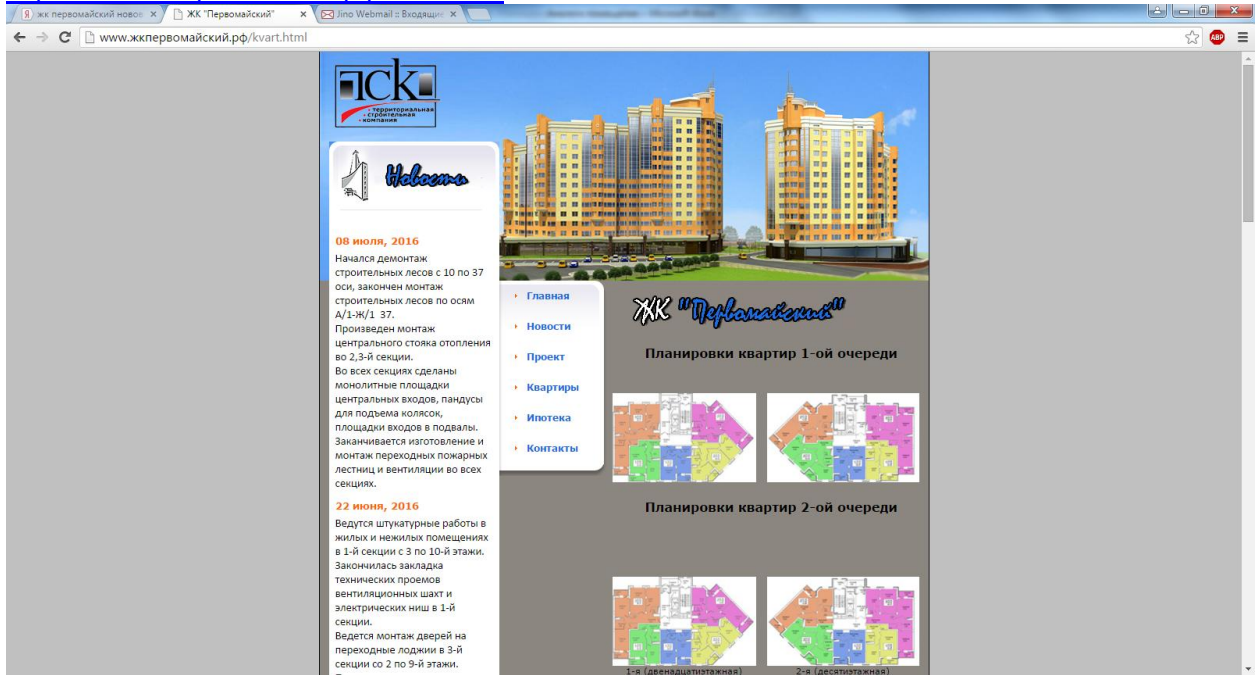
Я жк первомайский новос ×
ЖК "Первомайский" ×
Jino Webmail :: Входящие ×

www.жкпервомайский.рф/kvart.html

ABP

ТСК
- территориальная
- строительная
- компания

Новости

08 июля, 2016
Начался демонтаж строительных лесов с 10 по 37 оси, закончен монтаж строительных лесов по осям А/1-Ж/1 37.
Произведен монтаж центрального стояка отопления во 2,3-й секции.
Во всех секциях сделаны монолитные площадки центральных входов, пандусы для подъема колясок, площадки входов в подвалы.
Заканчивается изготовление и монтаж переходных пожарных лестниц и вентиляции во всех секциях.

22 июня, 2016
Ведутся штукатурные работы в жилых и нежилых помещениях в 1-й секции с 3 по 10-й этажи.
Закончилась закладка технических проемов вентиляционных шахт и электрических ниш в 1-й секции.
Ведется монтаж дверей на переходные лоджии в 3-й секции со 2 по 9-й этажи.

Главная
Новости
Проект
Квартиры
Ипотека
Контакты

ЖК "Первомайский"

Планировки квартир 1-ой очереди

Планировки квартир 2-ой очереди

1-я (двенадцатиэтажная)
2-я (десятиэтажная)